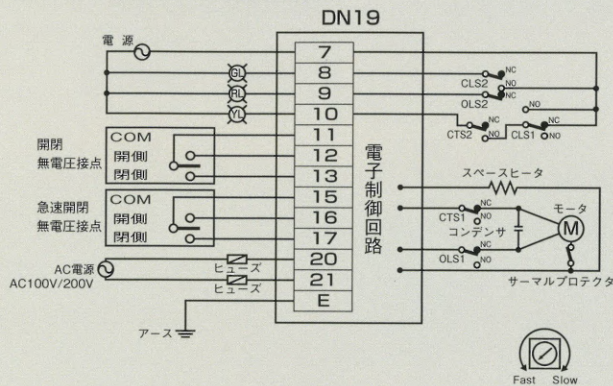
DN19

電源

GL
RL
YL

7
8
9
10
11
12
13
15
16
17
20
21
E

電子制御回路

CLS2 NC
NO
OLS2 NC
NO
CTS2 NC
NO
CLS1 NO

開閉無電圧接点
COM
開側
閉側

急速開閉無電圧接点
COM
開側
閉側

AC電源
AC100V/200V

ヒューズ
ヒューズ

アース

スペースヒータ
CTS1 NC
NO
コンデンサ
モータ
M
OLS1 NC
NO
サーマルプロテクタ

Fast Slow